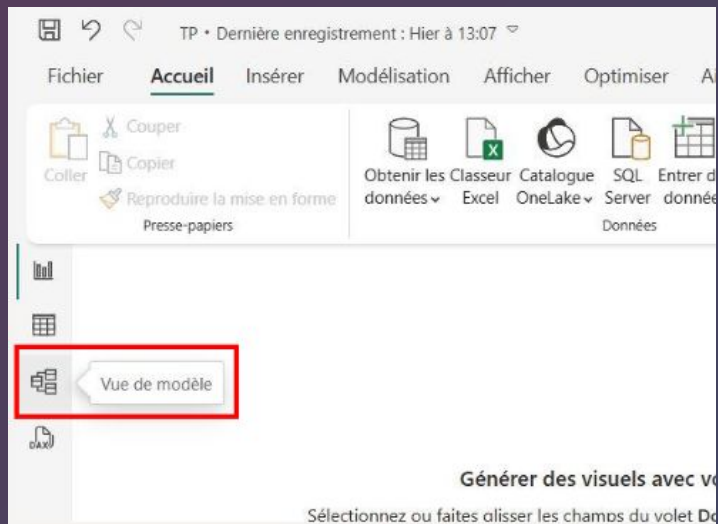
TP • Dernière enregistrement : Hier à 13:07

Fichier Accueil Insérer Modélisation Afficher Optimiser A

Coller
Couper
Copier
Reproduire la mise en forme
Presse-papiers

Obtenir les données
Classeur Excel
Catalogue OneLake
SQL Server
Entrer d donnée
Données

Vue de modèle

DAX

Générer des visuels avec vo

Sélectionnez ou faites glisser les champs du volet Do